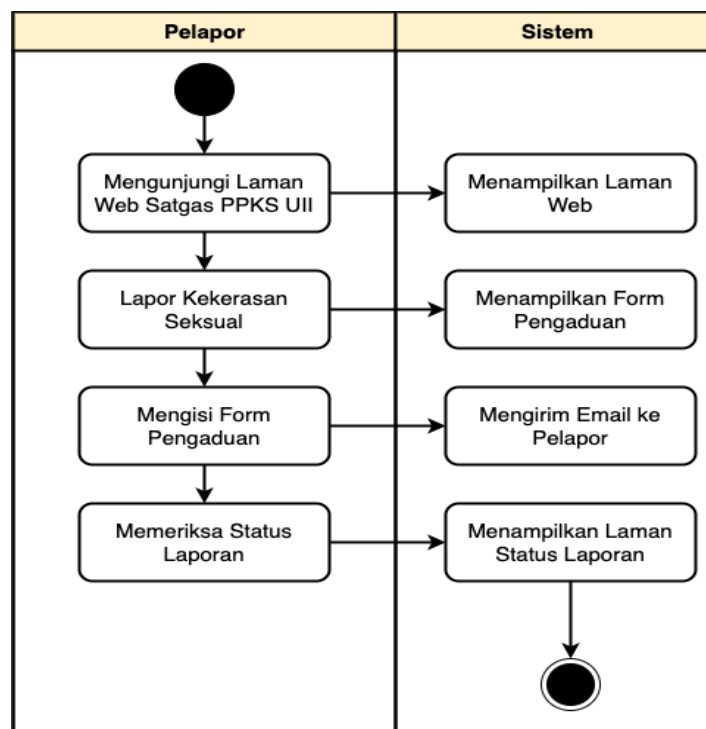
Pelapor

Sistem

Mengunjungi Laman Web Satgas PPKS UII

Menampilkan Laman Web

Lapor Kekerasan Seksual

Menampilkan Form Pengaduan

Mengisi Form Pengaduan

Mengirim Email ke Pelapor

Memeriksa Status Laporan

Menampilkan Laman Status Laporan